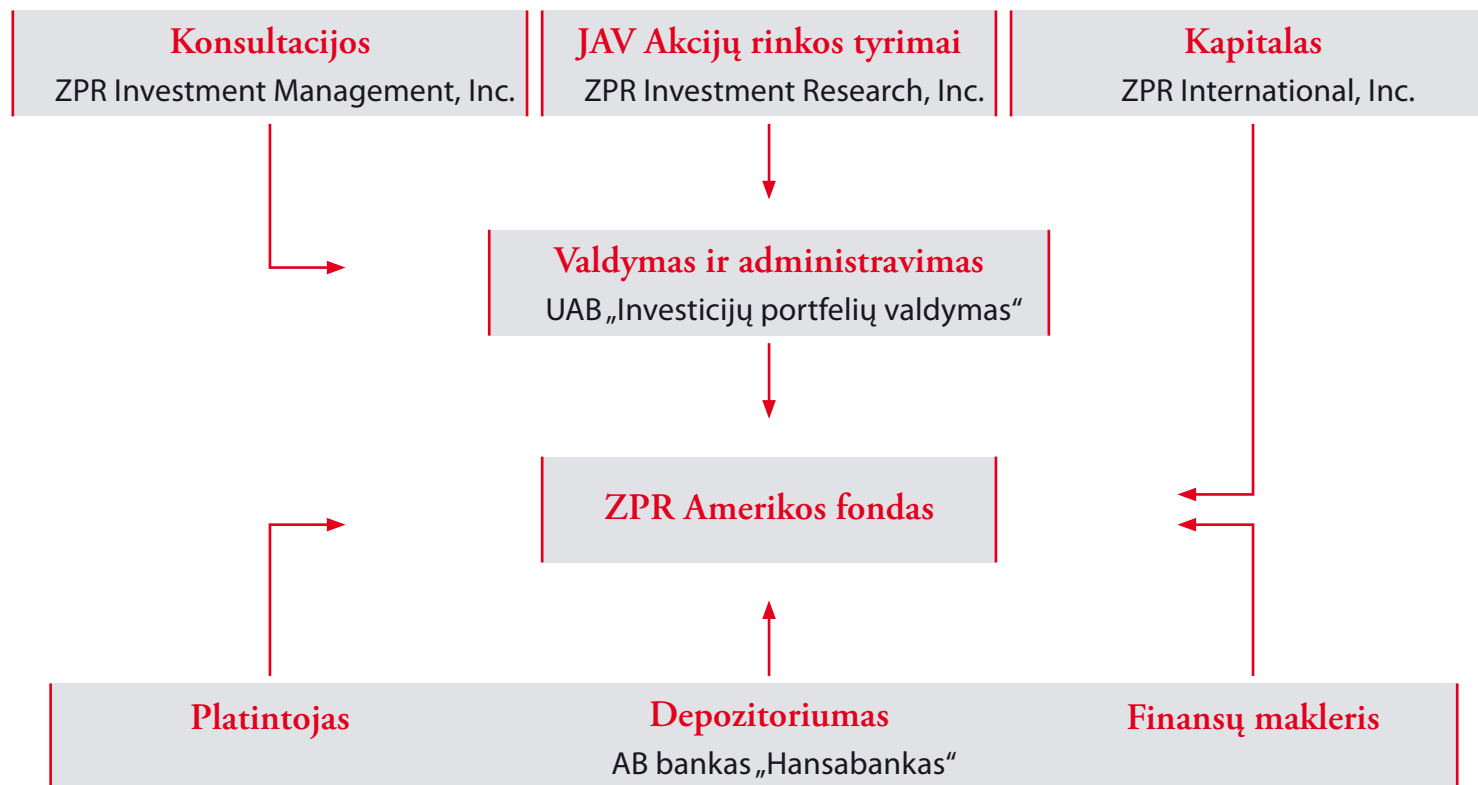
Konsultacijos
ZPR Investment Management, Inc.

JAV Akcijų rinkos tyrimai
ZPR Investment Research, Inc.

Kapitalas
ZPR International, Inc.

Valdymas ir administravimas
UAB „Investicijų portfelių valdymas“

ZPR Amerikos fondas

Platintojas

Depozitoriumas
AB bankas „Hansabankas“

Finansų makleris